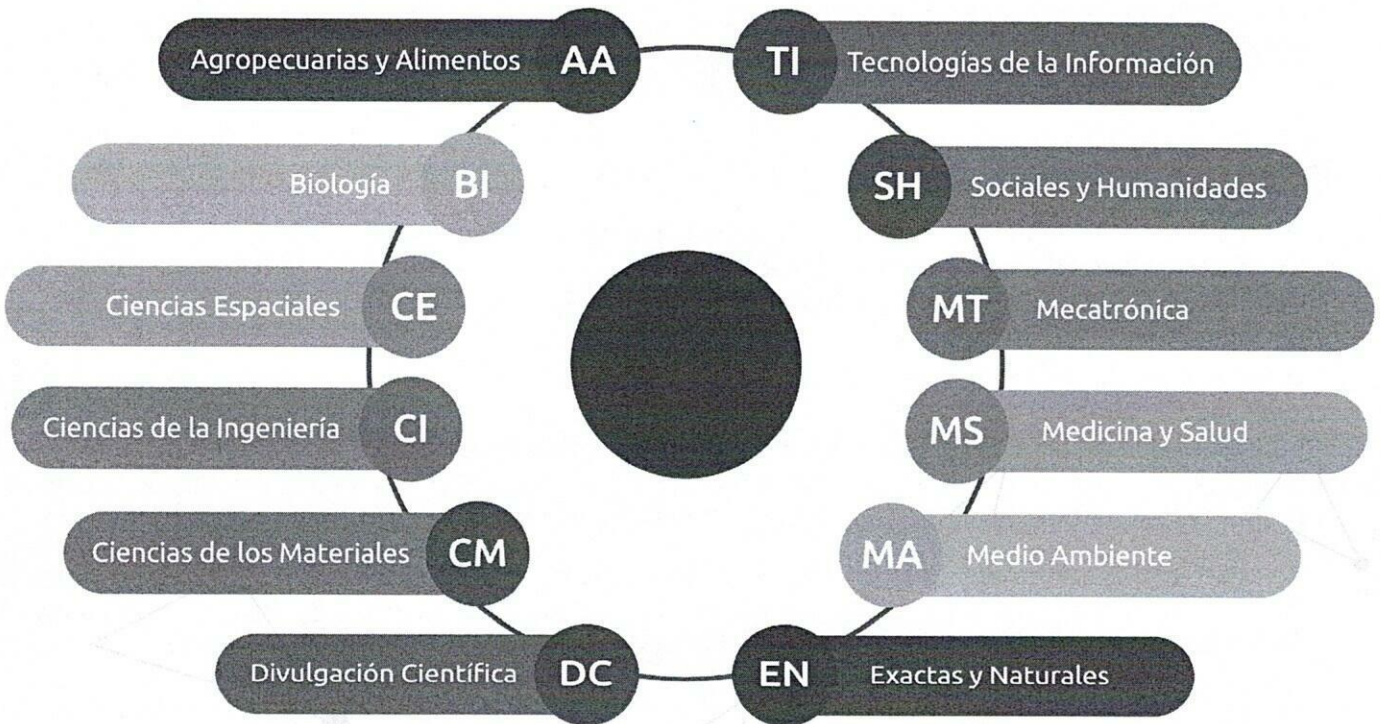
Agropecuarias y Alimentos AA

TI Tecnologías de la Información

Biología BI

SH Sociales y Humanidades

Ciencias Espaciales CE

MT Mecatrónica

Ciencias de la Ingeniería CI

MS Medicina y Salud

Ciencias de los Materiales CM

MA Medio Ambiente

Divulgación Científica DC

EN Exactas y Naturales